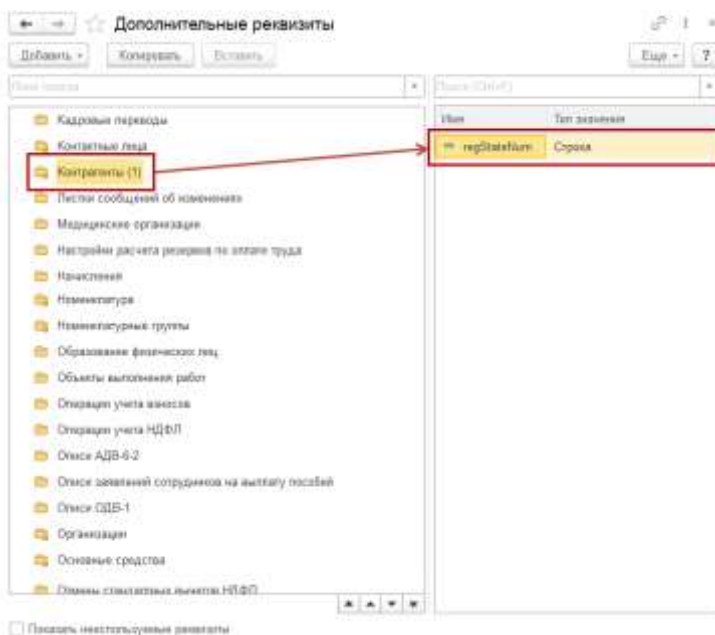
Дополнительные реквизиты

Добавить · Копировать Вставить Еще · ?

Поиск (Ctrl+F)

Кадровые переводы
Контактные лица
Контрагенты (1)
Листки сообщений об изменениях
Медицинские организации
Настройки расчета резервов по оплате труда
Начисления
Номенклатура
Номенклатурные группы
Образование физических лиц
Объекты выполнения работ
Операции учета взносов
Операции учета НДФЛ
Описи АДВ-6-2
Опись заявлений сотрудников на выплату пособий
Описи ОДВ-1
Организации
Основные средства
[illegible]

| Имя | Тип значения |
|---|---|
| regStateNum | Строка |

Показать неиспользуемые реквизиты